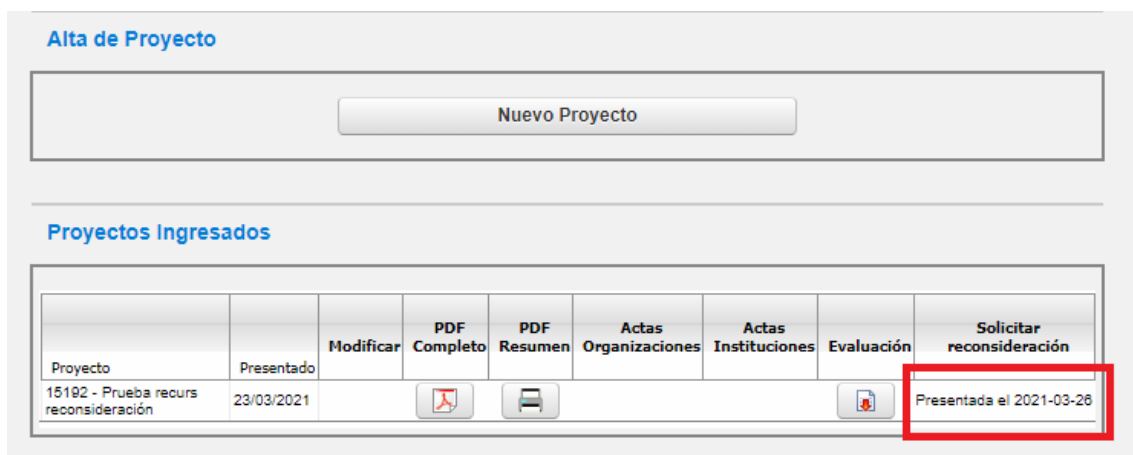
Alta de Proyecto

Nuevo Proyecto

Proyectos Ingresados

| Proyecto | Presentado | Modificar | PDF Completo | PDF Resumen | Actas Organizaciones | Actas Instituciones | Evaluación | Solicitar reconsideración |
|---|---|---|---|---|---|---|---|---|
| 15192 - Prueba recurs reconsideración | 23/03/2021 | | | | | | | Presentada el 2021-03-26 |